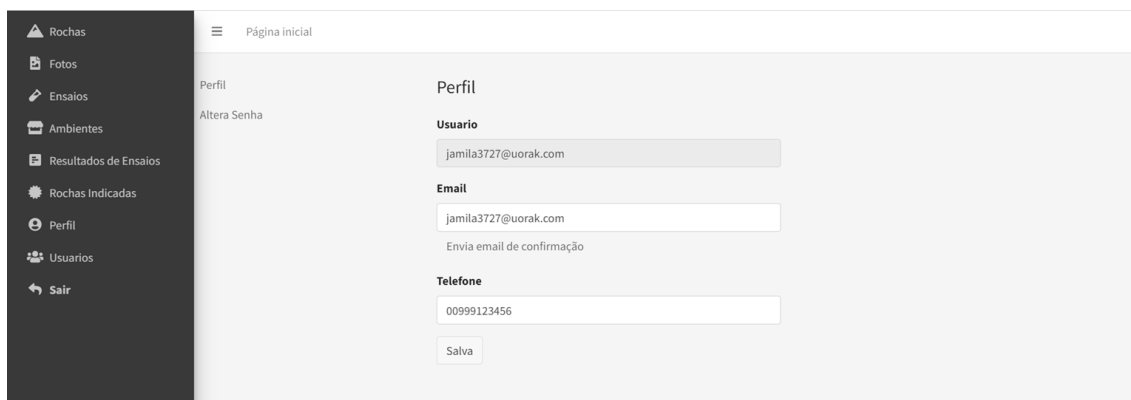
Rochas
Fotos
Ensaios
Ambientes
Resultados de Ensaios
Rochas Indicadas
Perfil
Usuarios
Sair

≡ Página inicial

Perfil
Altera Senha

Perfil

Usuario
jamila3727@uorak.com

Email
jamila3727@uorak.com
Envia email de confirmação

Telefone
00999123456

Salva